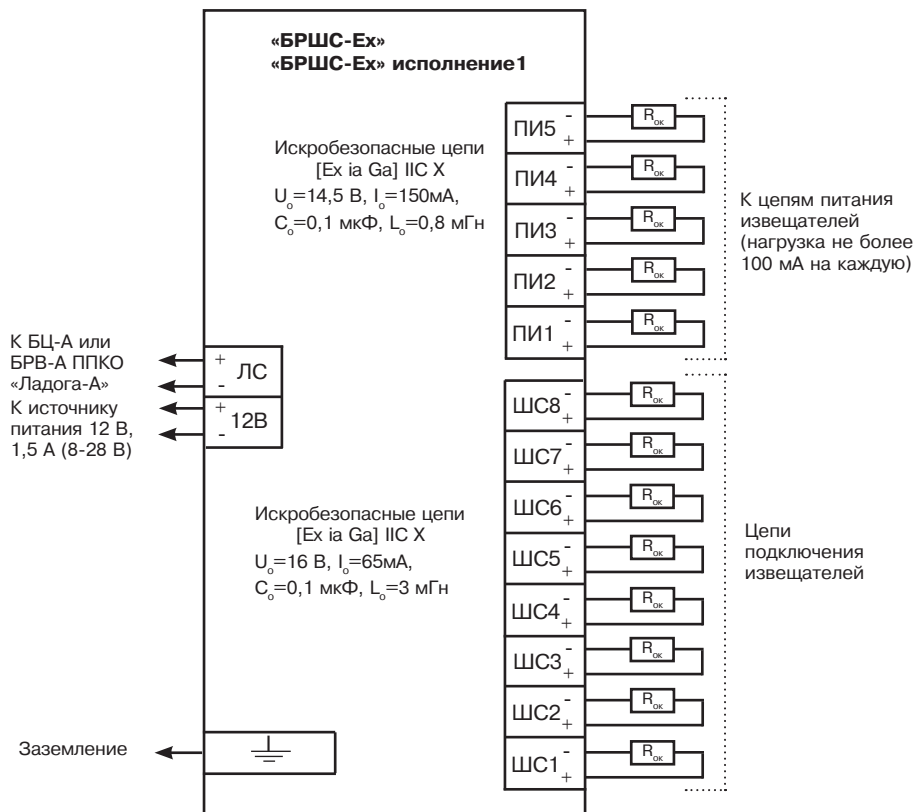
«БРШС-Ех»
«БРШС-Ех» исполнение1

Искробезопасные цепи
[Ex ia Ga] IIC X
$U_o$=14,5 В, $I_o$=150мА,
$C_o$=0,1 мкФ, $L_o$=0,8 мГн

ПИ5 - +
$R_{ок}$
ПИ4 - +
$R_{ок}$
ПИ3 - +
$R_{ок}$
ПИ2 - +
$R_{ок}$
ПИ1 - +
$R_{ок}$

К цепям питания извещателей (нагрузка не более 100 мА на каждую)

К БЦ-А или БРВ-А ППКО «Ладога-А»
+ ЛС -
К источнику питания 12 В, 1,5 А (8-28 В)
+ 12В -

ШС8 - +
$R_{ок}$
ШС7 - +
$R_{ок}$
ШС6 - +
$R_{ок}$
ШС5 - +
$R_{ок}$
ШС4 - +
$R_{ок}$
ШС3 - +
$R_{ок}$
ШС2 - +
$R_{ок}$
ШС1 - +
$R_{ок}$

Искробезопасные цепи
[Ex ia Ga] IIC X
$U_o$=16 В, $I_o$=65мА,
$C_o$=0,1 мкФ, $L_o$=3 мГн

Цепи подключения извещателей

Заземление